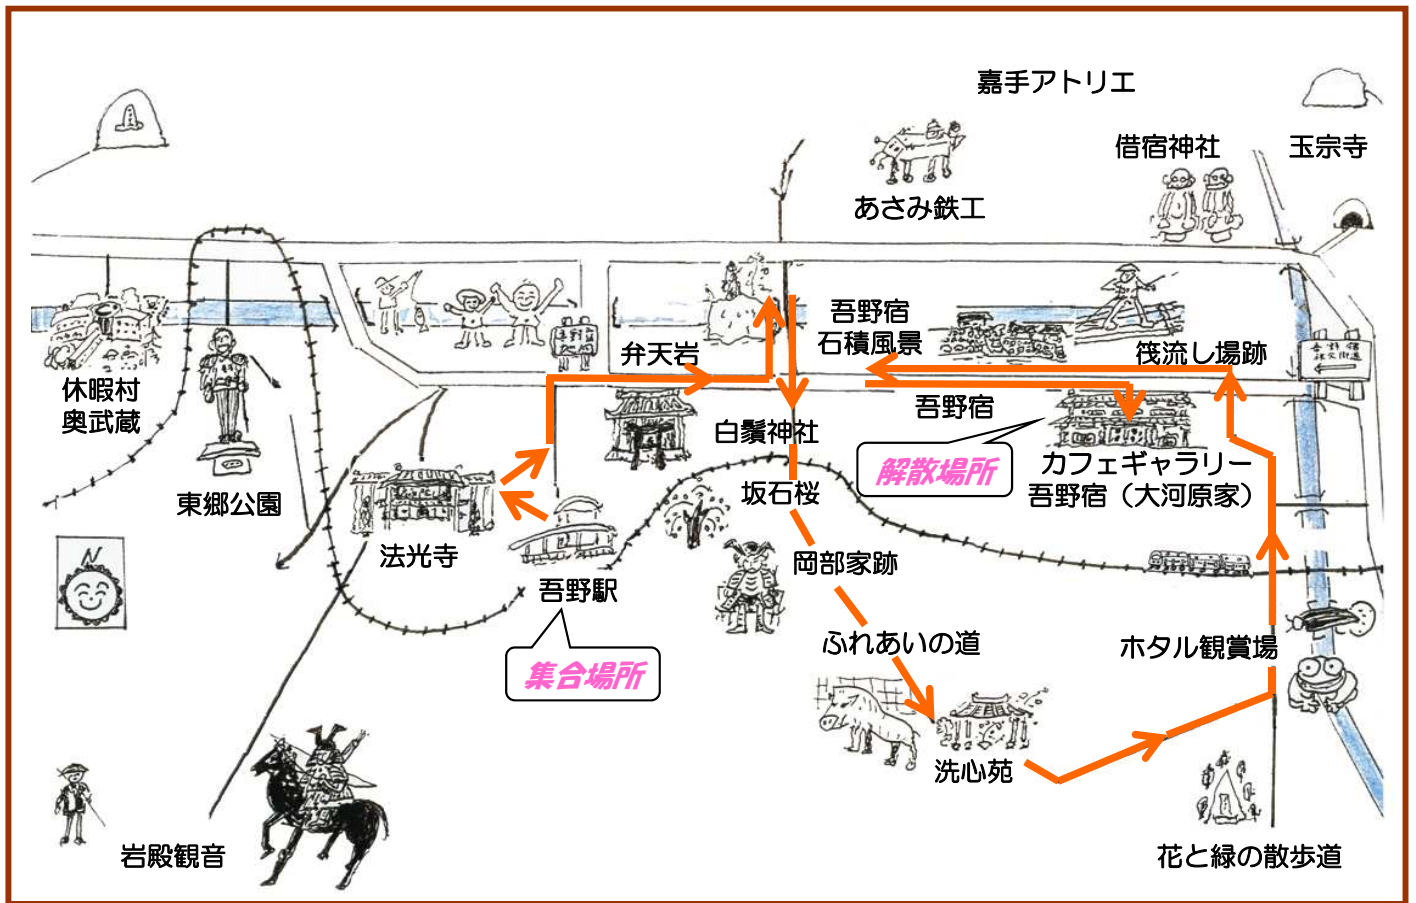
嘉手アトリエ

借宿神社

玉宗寺

あさみ鉄工

吾野宿
石積風景

弁天岩

筏流し場跡

休暇村
奥武蔵

吾野宿

白鬚神社

解散場所

カフェギャラリー
吾野宿（大河原家）

東郷公園

坂石桜

法光寺

岡部家跡

吾野駅

集合場所

ふれあいの道

ホタル観賞場

洗心苑

岩殿観音

花と緑の散歩道